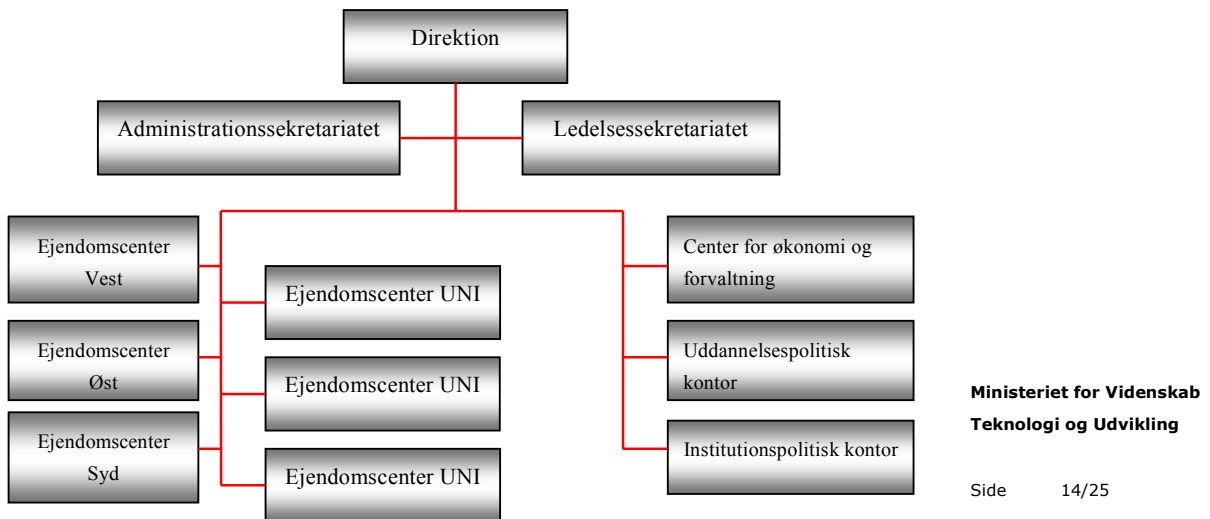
Direktion

Administrationssekretariatet

Ledelsessekretariatet

Ejendomscenter Vest

Ejendomscenter Øst

Ejendomscenter Syd

Ejendomscenter UNI

Ejendomscenter UNI

Ejendomscenter UNI

Center for økonomi og forvaltning

Uddannelsespolitisk kontor

Institutionspolitisk kontor

Ministeriet for Videnskab Teknologi og Udvikling

Side 14/25